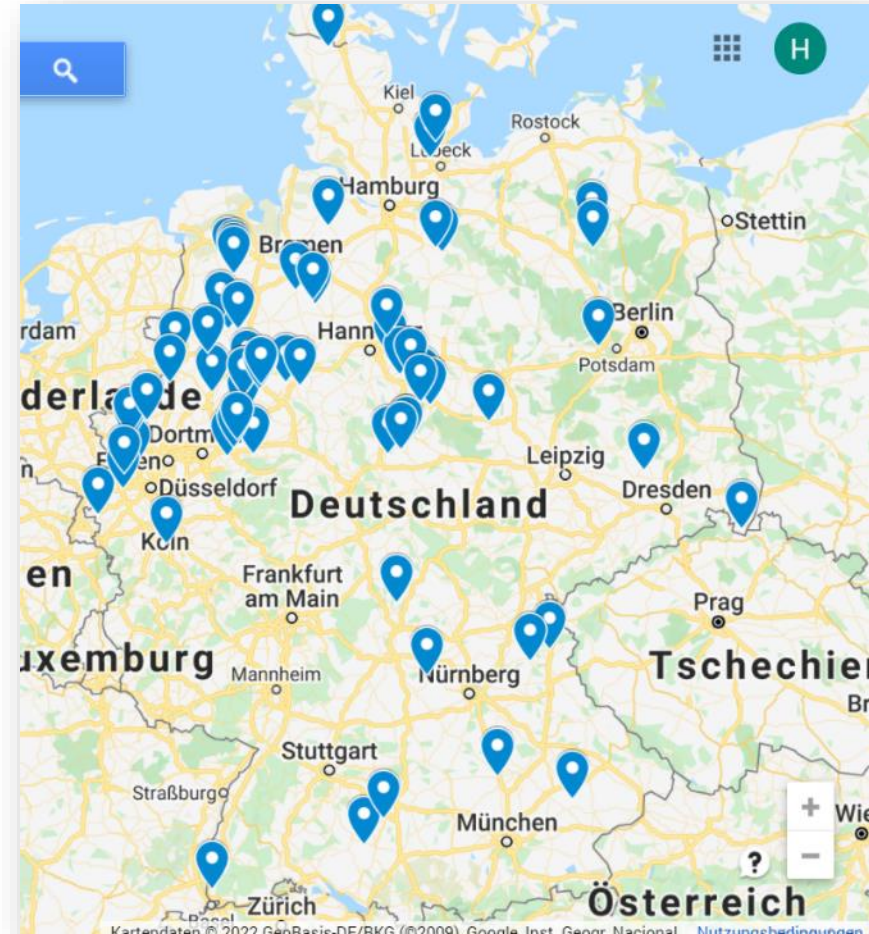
H

Kiel
Rostock
Lübeck
Hamburg
Stettin
Bremen
rdam
Hannover
Berlin
Potsdam
derlande
Dortmund
Essen
Leipzig
Düsseldorf
Dresden
Deutschland
Köln
en
Frankfurt am Main
Prag
uxemburg
Mannheim
Nürnberg
Tschechien
Br
Stuttgart
Straßburg
München
Wie
?
+
−
Zürich
Basel
Österreich
Kartendaten © 2022 GeoBasis-DE/BKG (©2009), Google, Inst. Geogr. Nacional
Nutzungsbedingungen